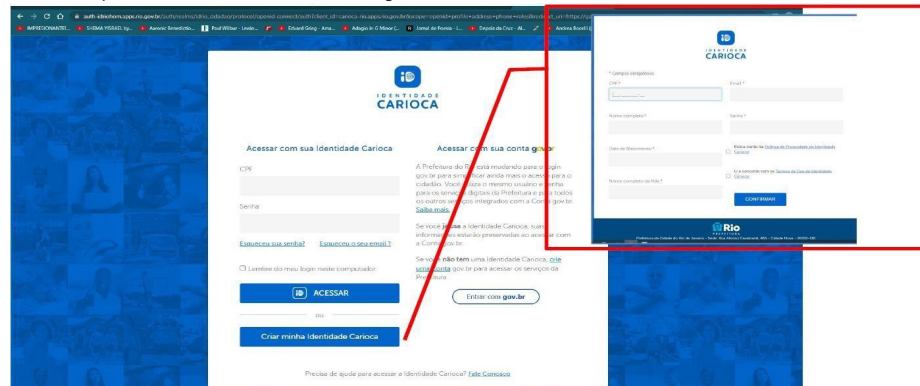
auth-idrio.prefeitura.rio.gov.br/auth/realms/idrio_cidadao/protocol/openid-connect/auth?client_id=carioca-rio.app.rio.gov.br&scope=openid+profile+address+phone+roles&redirect_uri=https://

IMPRESSIONANTE! | SHEMA YISRAEL hp... | Axionic Benedictio... | Paul Wilbur - Leade... | Erland Ging - Ama... | Adagio in G Minor (... | Jornal do Frontal - I... | Depois da Cruz - Al... | Andrea Bocelli &...

IDENTIDADE CARIOCA

Acessar com sua Identidade Carioca

CPF

Senha

Esqueceu sua senha? Esqueceu o seu email ?

Lembre do meu login neste computador

ACESSAR

ou

Criar minha Identidade Carioca

Acessar com sua conta gov.br

A Prefeitura do Rio está mudando para o login gov.br para simplificar ainda mais o acesso para o cidadão. Você utiliza o mesmo usuário e senha para os serviços digitais da Prefeitura e para todos os outros serviços integrados com a Conta gov.br. Saiba mais.

Se você já usa a Identidade Carioca, suas informações estarão preservadas ao acessar com a Conta gov.br.

Se você não tem uma Identidade Carioca, crie uma conta gov.br para acessar os serviços da Prefeitura.

Entrar com gov.br

Precisa de ajuda para acessar a Identidade Carioca? Fale Conosco

IDENTIDADE CARIOCA

* Campos obrigatórios

CPF *

Email *

Nome completo *

Senha *

Data de Nascimento *

Estou ciente da Política de Privacidade da Identidade Carioca

Nome completo da Mãe *

Li e concordo com os Termos de Uso da Identidade Carioca

CONFIRMAR

Rio PREFEITURA

Prefeitura da Cidade do Rio de Janeiro - Sede: Rua Afonso Cavalcanti, 455 - Cidade Nova - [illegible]